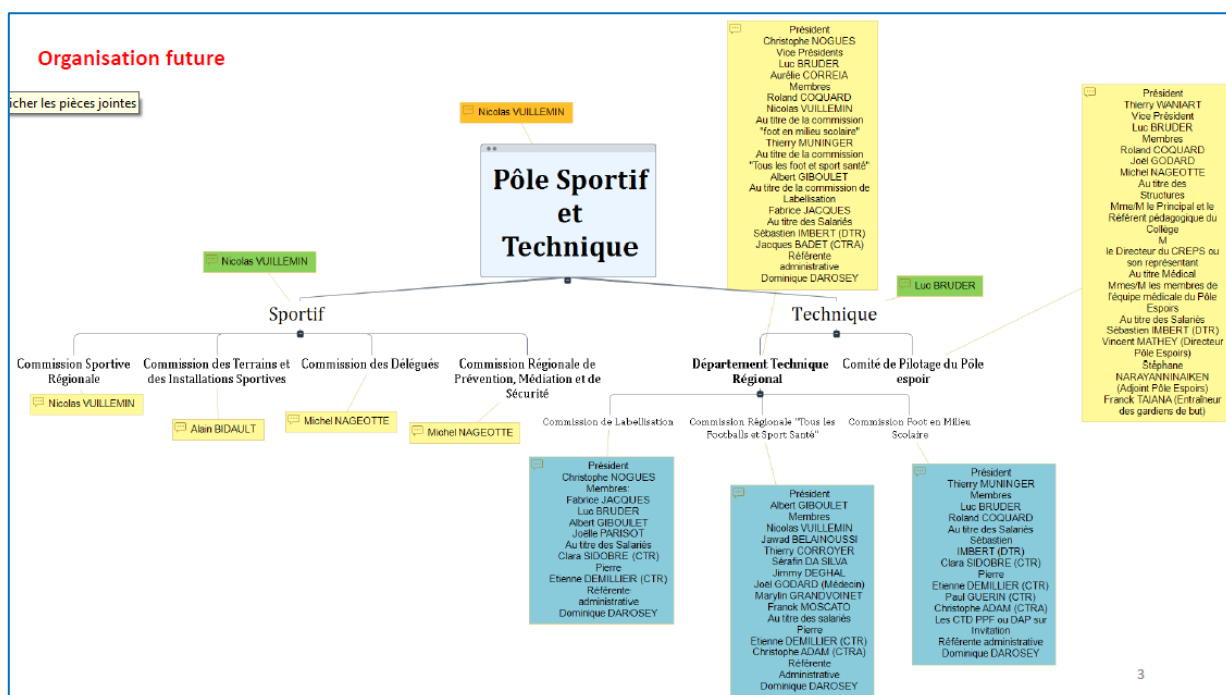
Organisation future

icher les pièces jointes

Nicolas VUILLEMIN

Pôle Sportif et Technique

Président
Christophe NOGUES
Vice Présidents
Luc BRUDER
Aurélie CORREIA
Membres
Roland COQUARD
Nicolas VUILLEMIN
Au titre de la commission "foot en milieu scolaire"
Thierry MUNINGER
Au titre de la commission "Tous les foot et sport santé"
Albert GIBOULET
Au titre de la commission de Labelisation
Fabrice JACQUES
Au titre des Salariés
Sébastien IMBERT (DTR)
Jacques BADET (CTRA)
Référente administrative
Dominique DAROSEY

Président
Thierry WANIART
Vice Président
Luc BRUDER
Membres
Roland COQUARD
Joël GODARD
Michel NAGEOTTE
Au titre des Structures
Mme/M le Principal et le Référent pédagogique du Collège
M
le Directeur du CREPS ou son représentant
Au titre Médical
Mmes/M les membres de l'équipe médicale du Pôle Espoirs
Au titre des Salariés
Sébastien IMBERT (DTR)
Vincent MATHEY (Directeur Pôle Espoirs)
Stéphane NARAYANINNAIKEN (Adjoint Pôle Espoirs)
Franck TAIANA (Entraîneur des gardiens de but)

Nicolas VUILLEMIN

Sportif

Luc BRUDER

Technique

Commission Sportive Régionale

Nicolas VUILLEMIN

Commission des Terrains et des Installations Sportives

Alain BIDAULT

Commission des Délégués

Michel NAGEOTTE

Commission Régionale de Prévention, Médiation et de Sécurité

Michel NAGEOTTE

Département Technique Régional

Comité de Pilotage du Pôle espoir

Commission de Labellisation

Président
Christophe NOGUES
Membres
Fabrice JACQUES
Luc BRUDER
Albert GIBOULET
Joëlle PARISOT
Au titre des Salariés
Clara SIDOBRE (CTR)
Pierre
Etienne DEMILLIER (CTR)
Référente administrative
Dominique DAROSEY

Commission Régionale "Tous les Footballs et Sport Santé"

Président
Albert GIBOULET
Membres
Nicolas VUILLEMIN
Jawad BELAINOUSSI
Thierry CORROYER
Sérafin DA SILVA
Jimmy DEGHAL
Joël GODARD (Médecin)
Marylin GRANDVOINET
Franck MOSCATO
Au titre des salariés
Pierre
Etienne DEMILLIER (CTR)
Christophe ADAM (CTRA)
Référente Administrative
Dominique DAROSEY

Commission Foot en Milieu Scolaire

Président
Thierry MUNINGER
Membres
Luc BRUDER
Roland COQUARD
Au titre des Salariés
Sébastien
IMBERT (DTR)
Clara SIDOBRE (CTR)
Pierre
Etienne DEMILLIER (CTR)
Paul GUERIN (CTR)
Christophe ADAM (CTRA)
Les CTD PPF ou DAP sur invitation
Référente administrative
Dominique DAROSEY

3